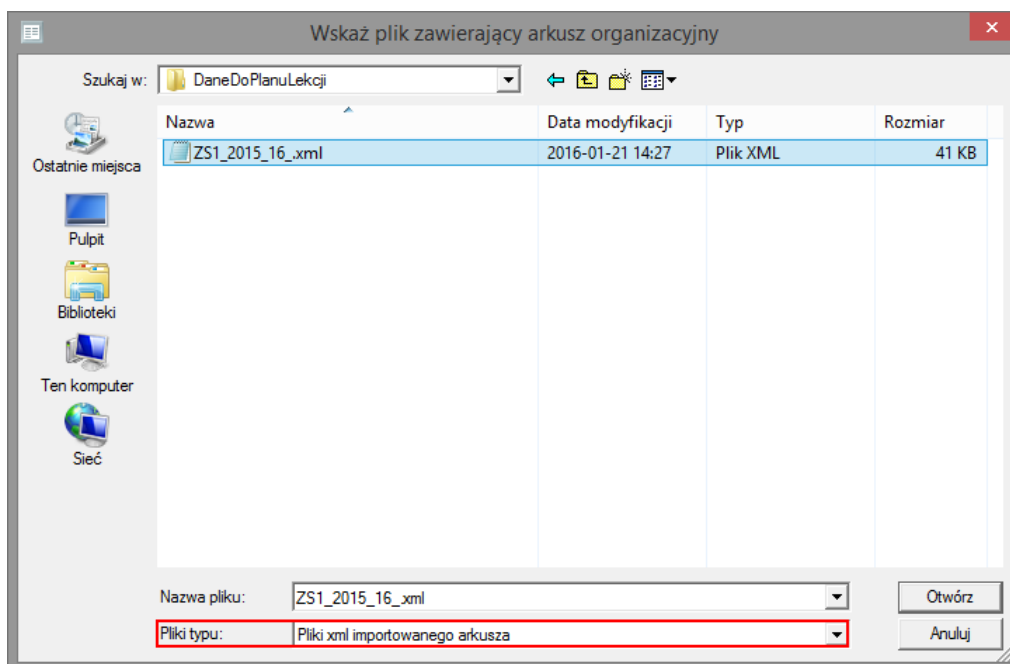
Wskaż plik zawierający arkusz organizacyjny

Szukaj w: DaneDoPlanuLekcji

Ostatnie miejsca
Pulpit
Biblioteki
Ten komputer
Sieć

| Nazwa | Data modyfikacji | Typ | Rozmiar |
|---|---|---|---|
| ZS1_2015_16_.xml | 2016-01-21 14:27 | Plik XML | 41 KB |

Nazwa pliku: ZS1_2015_16_xml
Pliki typu: Pliki xml importowanego arkusza

Otwórz
Anuluj